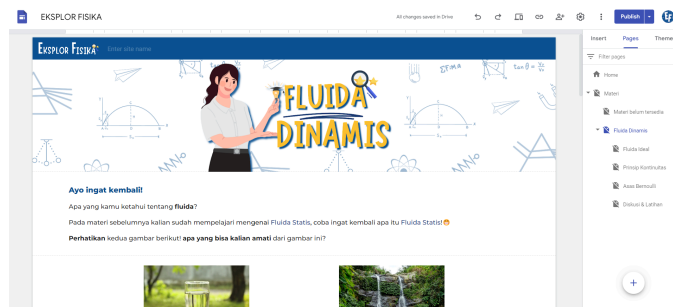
EKSPLOR FISIKA

All changes saved in Drive

Publish

Insert Pages Theme

Filter pages

Home

Materi

Materi belum tersedia

Fluida Dinamis

Fluida Ideal

Prinsip Kontinuitas

Asas Bernoulli

Diskusi & Latihan

EKSPLOR FISIKA

Enter site name

FLUIDA DINAMIS

Ayo ingat kembali!

Apa yang kamu ketahui tentang fluida?

Pada materi sebelumnya kalian sudah mempelajari mengenai Fluida Statis, coba ingat kembali apa itu Fluida Statis!

Perhatikan kedua gambar berikut! apa yang bisa kalian amati dari gambar ini?

$\Sigma F = ma$

$\tan\theta = \frac{y}{x}$